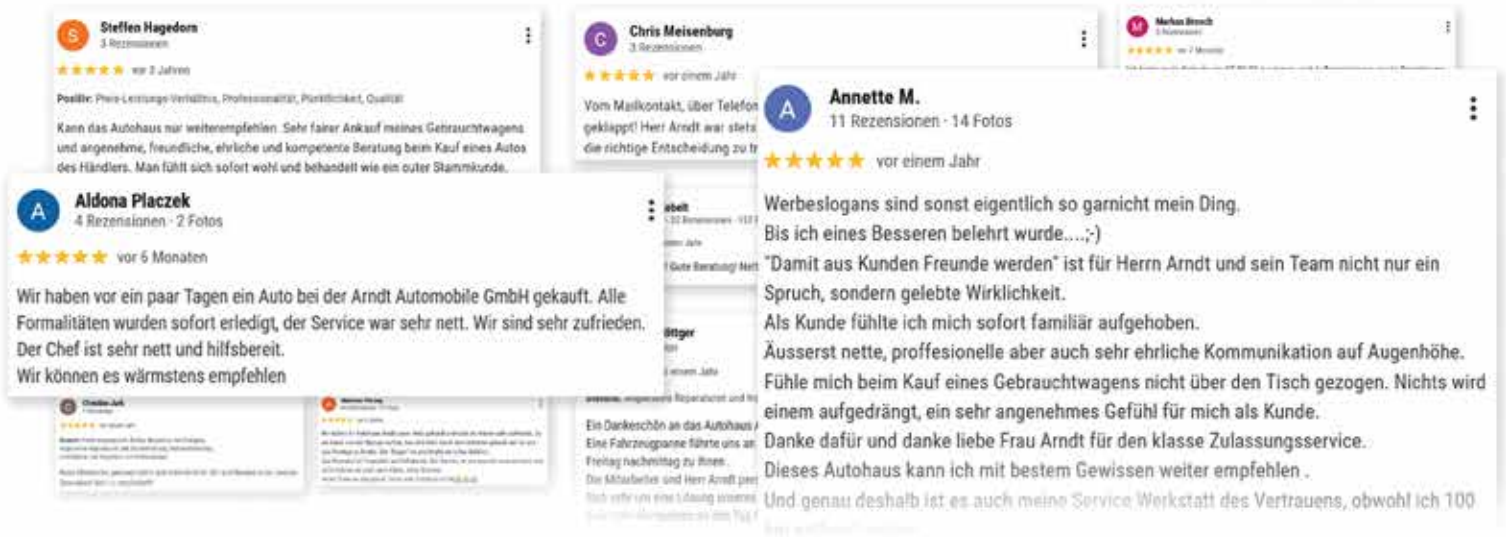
S
Steffen Hagedorn
3 Rezensionen
★★★★★ vor 3 Jahren

Positiv: Preis-Leistungs-Verhältnis, Professionalität, Pünktlichkeit, Qualität

Kann das Autohaus nur weiterempfehlen. Sehr fairer Ankauf meines Gebrauchtwagens und angenehme, freundliche, ehrliche und kompetente Beratung beim Kauf eines Autos des Händlers. Man fühlt sich sofort wohl und behandelt wie ein guter Stammkunde.

C
Chris Meisenburg
3 Rezensionen
★★★★★ vor einem Jahr

Vom Mailkontakt, über Telefon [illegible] geklappt! Herr Arndt war stets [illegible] die richtige Entscheidung zu tr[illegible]

M
Markus Brosch
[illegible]
★★★★★ vor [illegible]

A
Aldona Placzek
4 Rezensionen · 2 Fotos
★★★★★ vor 6 Monaten

Wir haben vor ein paar Tagen ein Auto bei der Arndt Automobile GmbH gekauft. Alle Formalitäten wurden sofort erledigt, der Service war sehr nett. Wir sind sehr zufrieden. Der Chef ist sehr nett und hilfsbereit.
Wir können es wärmstens empfehlen

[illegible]abelt
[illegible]
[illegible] Jahr
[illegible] Gute Beratung! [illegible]

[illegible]öttger
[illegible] einem Jahr
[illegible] Reparaturen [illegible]

Ein Dankeschön an das Autohaus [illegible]
Eine Fahrzeugpanne führte uns an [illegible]
Freitag nachmittag zu Ihnen.
Die Mitarbeiter und Herr Arndt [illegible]

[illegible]

A
Annette M.
11 Rezensionen · 14 Fotos
★★★★★ vor einem Jahr

Werbeslogans sind sonst eigentlich so garnicht mein Ding.
Bis ich eines Besseren belehrt wurde....;-)
"Damit aus Kunden Freunde werden" ist für Herrn Arndt und sein Team nicht nur ein Spruch, sondern gelebte Wirklichkeit.
Als Kunde fühlte ich mich sofort familiär aufgehoben.
Äusserst nette, proffesionelle aber auch sehr ehrliche Kommunikation auf Augenhöhe.
Fühle mich beim Kauf eines Gebrauchtwagens nicht über den Tisch gezogen. Nichts wird einem aufgedrängt, ein sehr angenehmes Gefühl für mich als Kunde.
Danke dafür und danke liebe Frau Arndt für den klasse Zulassungsservice.
Dieses Autohaus kann ich mit bestem Gewissen weiter empfehlen .
Und genau deshalb ist es auch meine Service Werkstatt des Vertrauens, obwohl ich 100 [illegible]